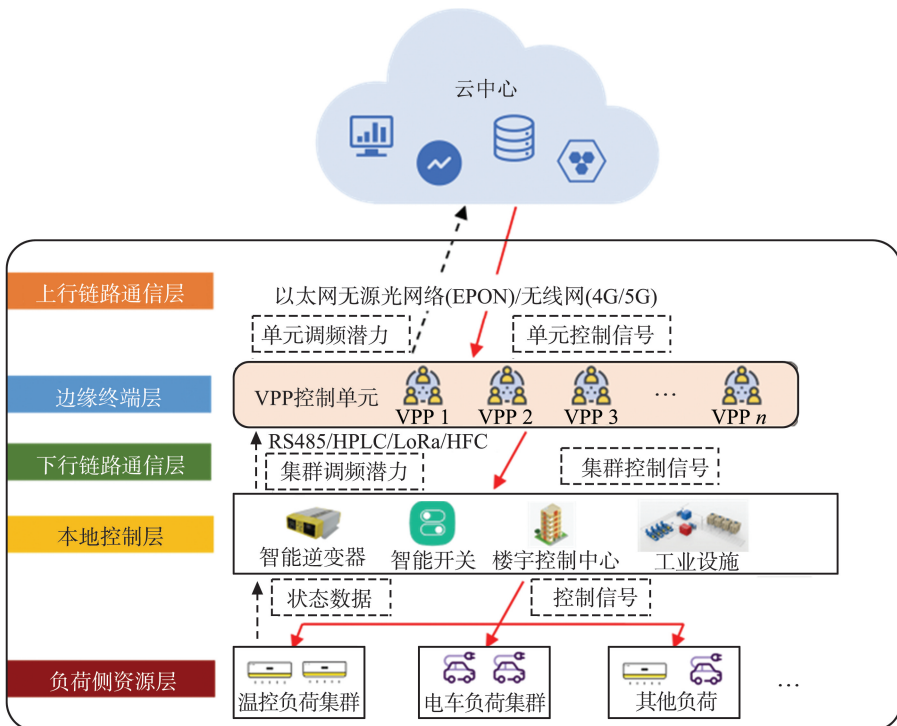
云中心

上行链路通信层

以太网无源光网络(EPON)/无线网(4G/5G)

单元调频潜力

单元控制信号

边缘终端层

VPP控制单元

VPP 1 VPP 2 VPP 3 … VPP $n$

RS485/HPLC/LoRa/HFC

下行链路通信层

集群调频潜力

集群控制信号

本地控制层

智能逆变器 智能开关 楼宇控制中心 工业设施

状态数据

控制信号

负荷侧资源层

温控负荷集群 电车负荷集群 其他负荷 …